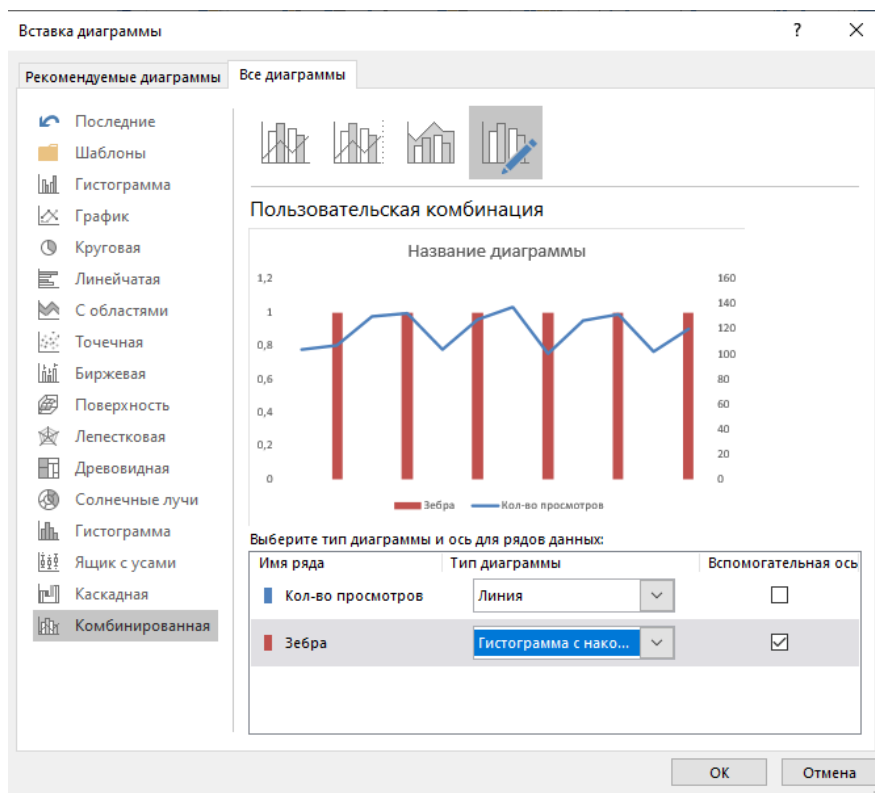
Вставка диаграммы

?

Рекомендуемые диаграммы

Все диаграммы

Последние
Шаблоны
Гистограмма
График
Круговая
Линейчатая
С областями
Точечная
Биржевая
Поверхность
Лепестковая
Древовидная
Солнечные лучи
Гистограмма
Ящик с усами
Каскадная
Комбинированная

Пользовательская комбинация

Название диаграммы

1,2
1
0,8
0,6
0,4
0,2
0

160
140
120
100
80
60
40
20
0

Зебра
Кол-во просмотров

Выберите тип диаграммы и ось для рядов данных:

| Имя ряда | Тип диаграммы | Вспомогательная ось |
|---|---|---|
| Кол-во просмотров | Линия | ☐ |
| Зебра | Гистограмма с нако... | ☑ |

ОК
Отмена